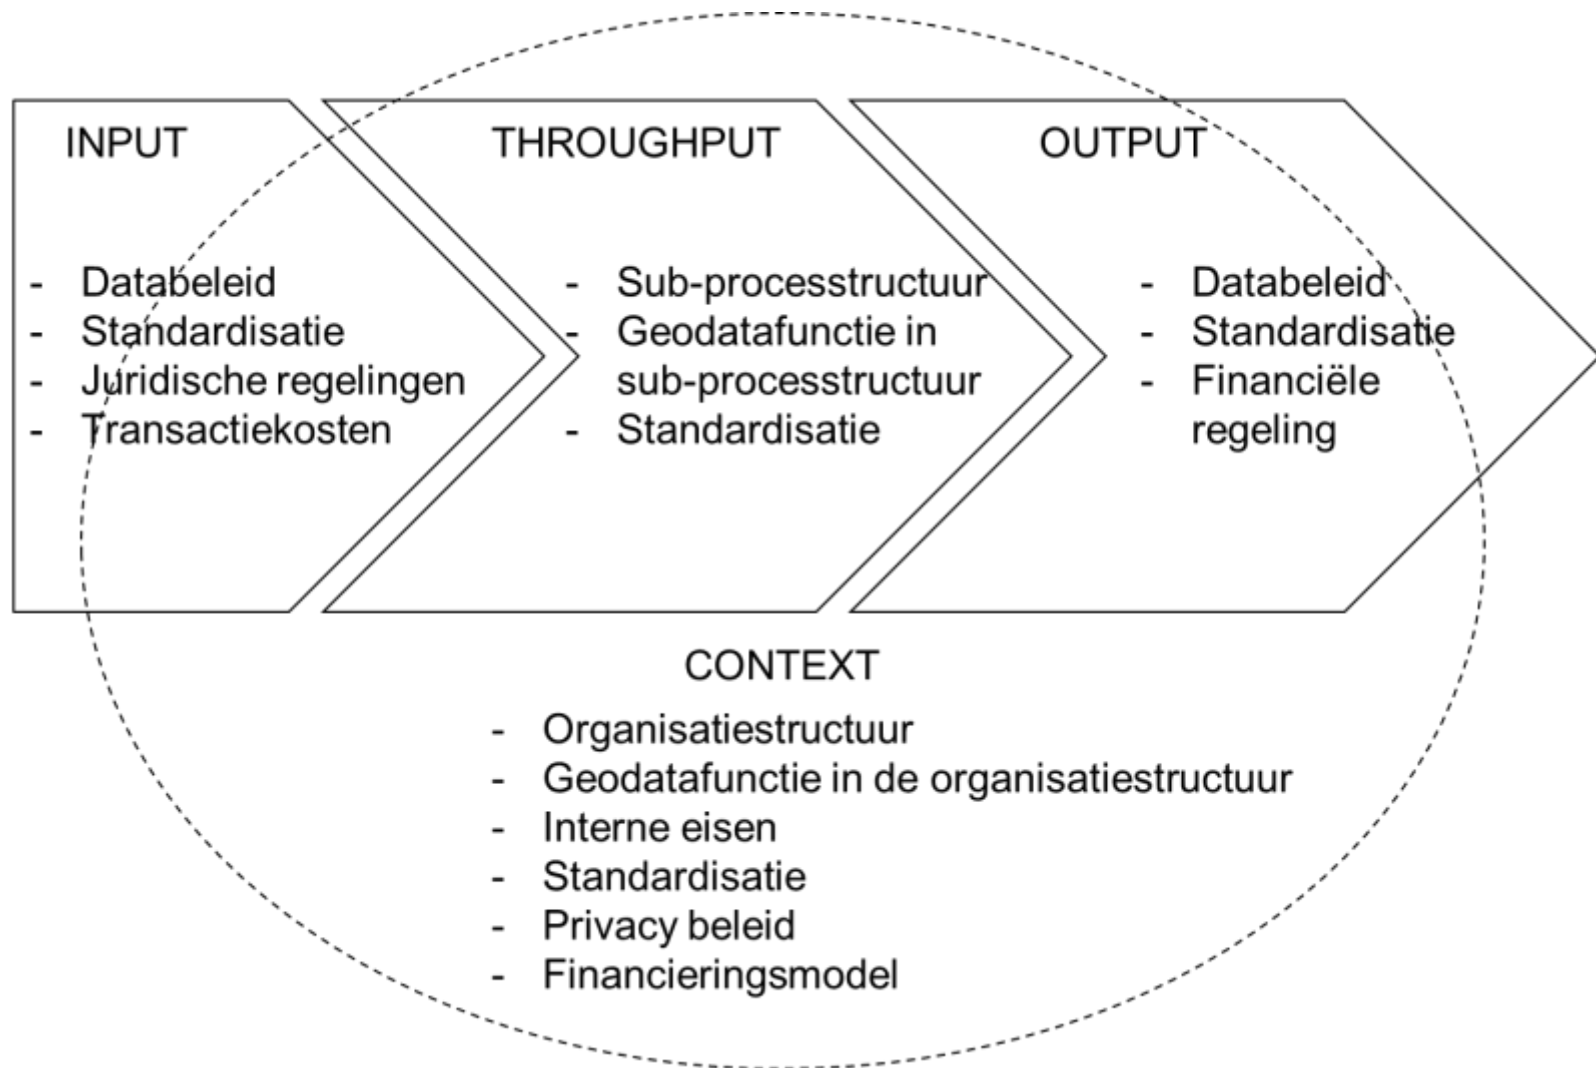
INPUT

- Databeleid
- Standardisatie
- Juridische regelingen
- Transactiekosten

THROUGHPUT

- Sub-processtructuur
- Geodatafunctie in sub-processtructuur
- Standardisatie

OUTPUT

- Databeleid
- Standardisatie
- Financiële regeling

CONTEXT

- Organisatiestructuur
- Geodatafunctie in de organisatiestructuur
- Interne eisen
- Standardisatie
- Privacy beleid
- Financieringsmodel